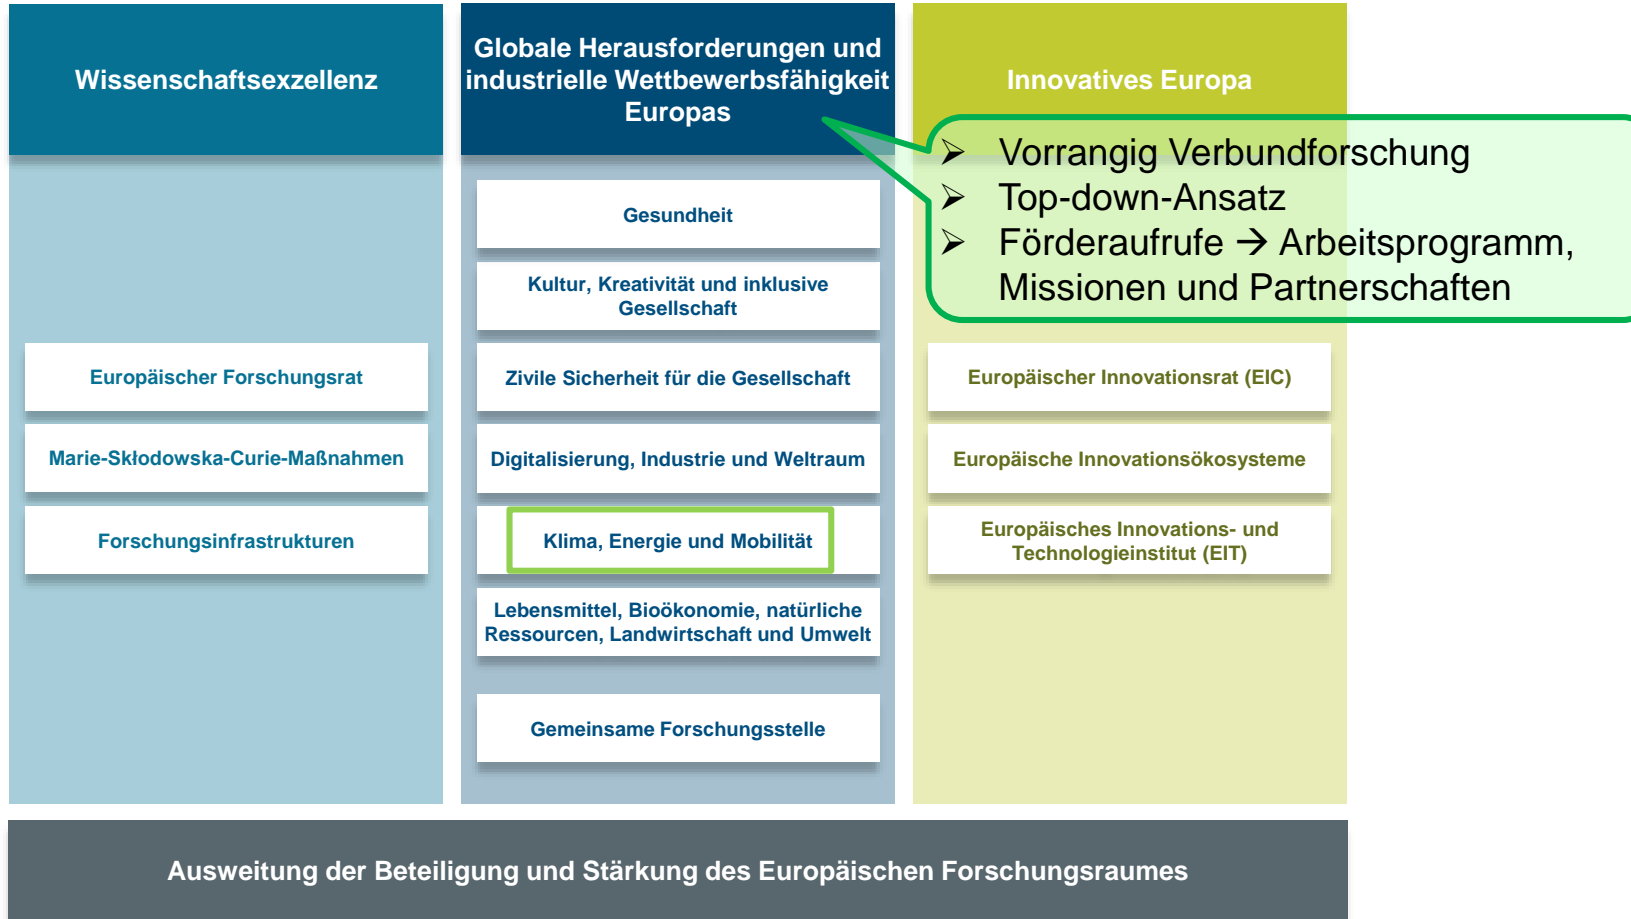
Wissenschaftsexzellenz

Europäischer Forschungsrat

Marie-Skłodowska-Curie-Maßnahmen

Forschungsinfrastrukturen

Globale Herausforderungen und industrielle Wettbewerbsfähigkeit Europas

Gesundheit

Kultur, Kreativität und inklusive Gesellschaft

Zivile Sicherheit für die Gesellschaft

Digitalisierung, Industrie und Weltraum

Klima, Energie und Mobilität

Lebensmittel, Bioökonomie, natürliche Ressourcen, Landwirtschaft und Umwelt

Gemeinsame Forschungsstelle

Innovatives Europa

➢ Vorrangig Verbundforschung
➢ Top-down-Ansatz
➢ Förderaufrufe → Arbeitsprogramm, Missionen und Partnerschaften

Europäischer Innovationsrat (EIC)

Europäische Innovationsökosysteme

Europäisches Innovations- und Technologieinstitut (EIT)

Ausweitung der Beteiligung und Stärkung des Europäischen Forschungsraumes